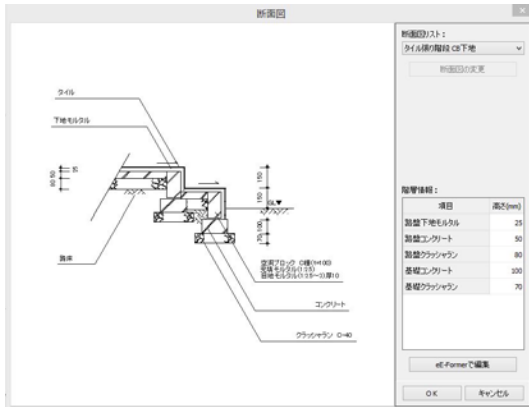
断面図

タイル
下地モルタル
80 50
15
150
GL
75 100
路床
空洞ブロック C種(H=100)
充填モルタル(1:3)
目地モルタル(1:2.5~3) 厚10
コンクリート
クラッシャラン C-40

断面図リスト：
タイル張り階段 CB下地
断面図の変更

階層情報：

| 項目 | 厚さ(mm) |
|---|---|
| 踏盤下地モルタル | 25 |
| 踏盤コンクリート | 50 |
| 踏盤クラッシャラン | 80 |
| 基礎コンクリート | 100 |
| 基礎クラッシャラン | 70 |

eE-Formerで編集
OK
キャンセル